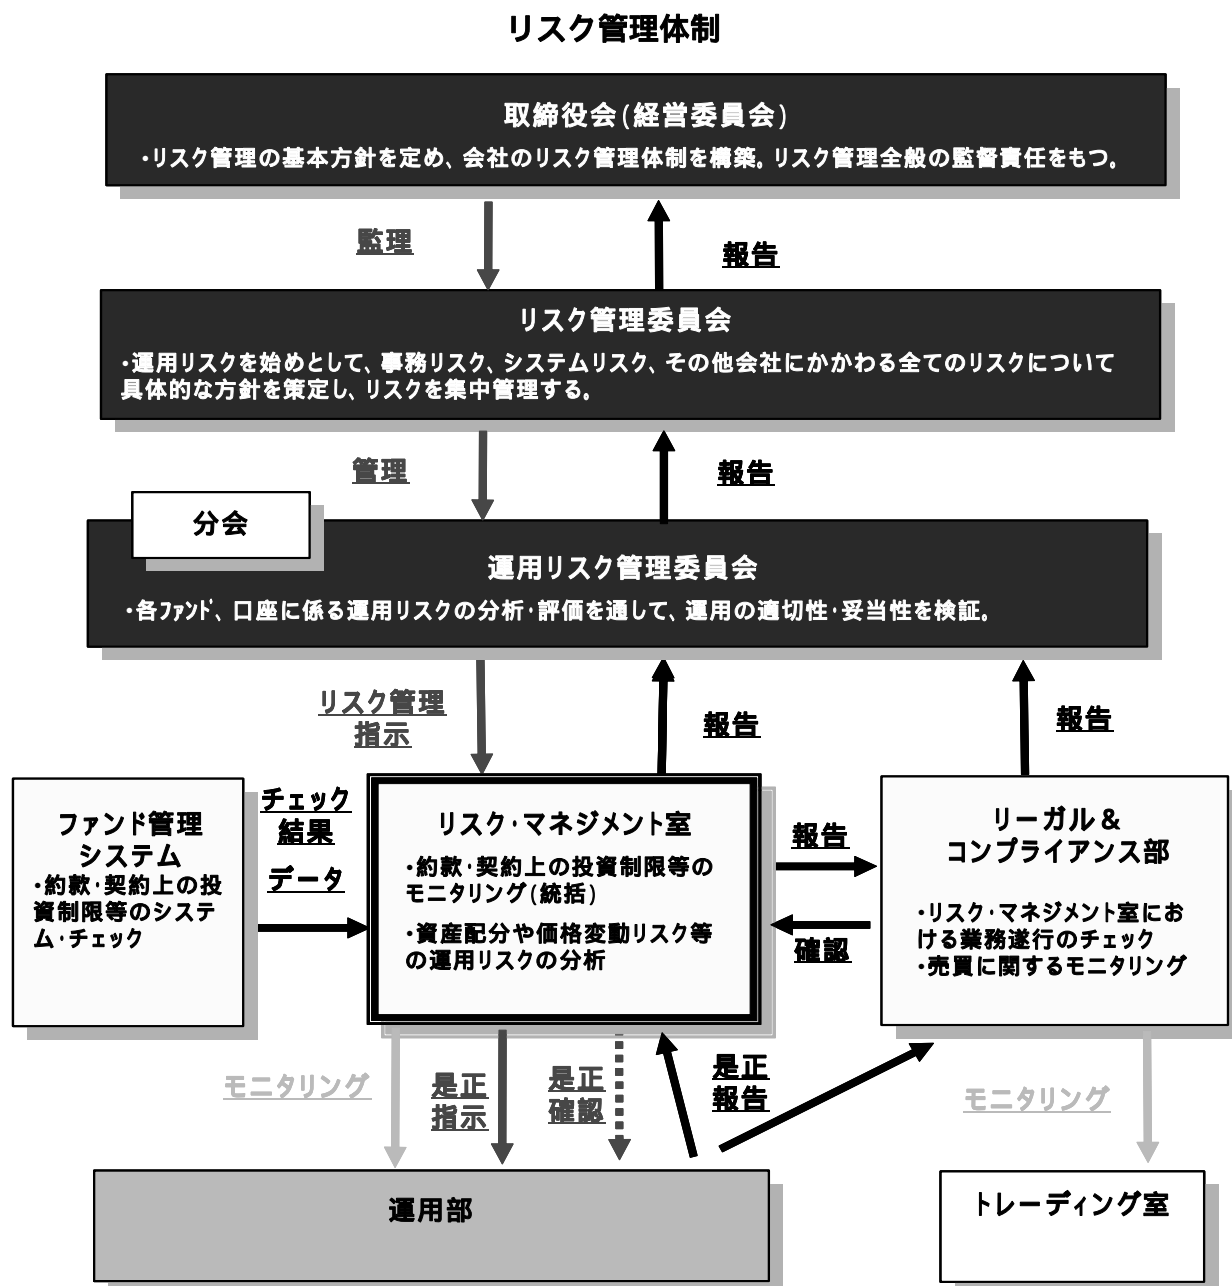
リスク管理体制

取締役会(経営委員会)
・リスク管理の基本方針を定め、会社のリスク管理体制を構築。リスク管理全般の監督責任をもつ。

監理

報告

リスク管理委員会
・運用リスクを始めとして、事務リスク、システムリスク、その他会社にかかわる全てのリスクについて具体的な方針を策定し、リスクを集中管理する。

管理

報告

分会

運用リスク管理委員会
・各ファンド、口座に係る運用リスクの分析・評価を通して、運用の適切性・妥当性を検証。

リスク管理指示

報告

報告

ファンド管理システム
・約款・契約上の投資制限等のシステム・チェック

チェック結果

データ

リスク・マネジメント室
・約款・契約上の投資制限等のモニタリング(統括)
・資産配分や価格変動リスク等の運用リスクの分析

報告

確認

リーガル＆コンプライアンス部
・リスク・マネジメント室における業務遂行のチェック
・売買に関するモニタリング

モニタリング

是正指示

是正確認

是正報告

モニタリング

運用部

トレーディング室